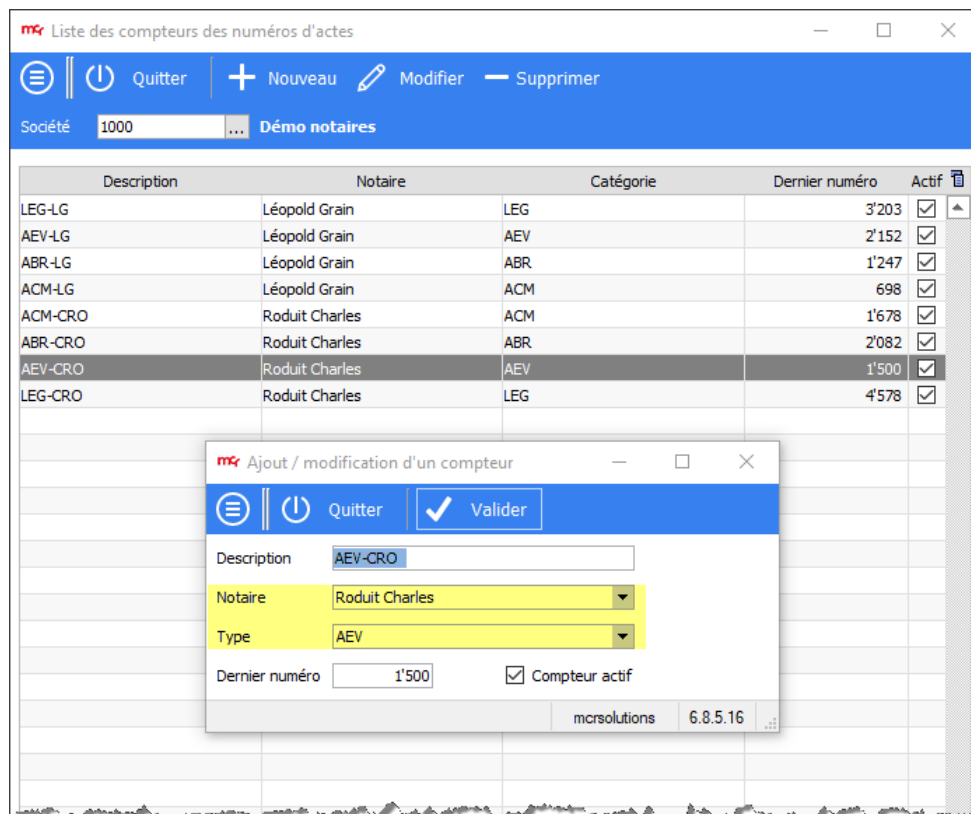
mcr Liste des compteurs des numéros d'actes

Quitter Nouveau Modifier Supprimer

Société 1000 ... Démo notaires

| Description | Notaire | Catégorie | Dernier numéro | Actif |
|---|---|---|---|---|
| LEG-LG | Léopold Grain | LEG | 3'203 | ☑ |
| AEV-LG | Léopold Grain | AEV | 2'152 | ☑ |
| ABR-LG | Léopold Grain | ABR | 1'247 | ☑ |
| ACM-LG | Léopold Grain | ACM | 698 | ☑ |
| ACM-CRO | Roduit Charles | ACM | 1'678 | ☑ |
| ABR-CRO | Roduit Charles | ABR | 2'082 | ☑ |
| AEV-CRO | Roduit Charles | AEV | 1'500 | ☑ |
| LEG-CRO | Roduit Charles | LEG | 4'578 | ☑ |

mcr Ajout / modification d'un compteur

Quitter Valider

Description AEV-CRO

Notaire Roduit Charles

Type AEV

Dernier numéro 1'500 Compteur actif

mcrsolutions 6.8.5.16